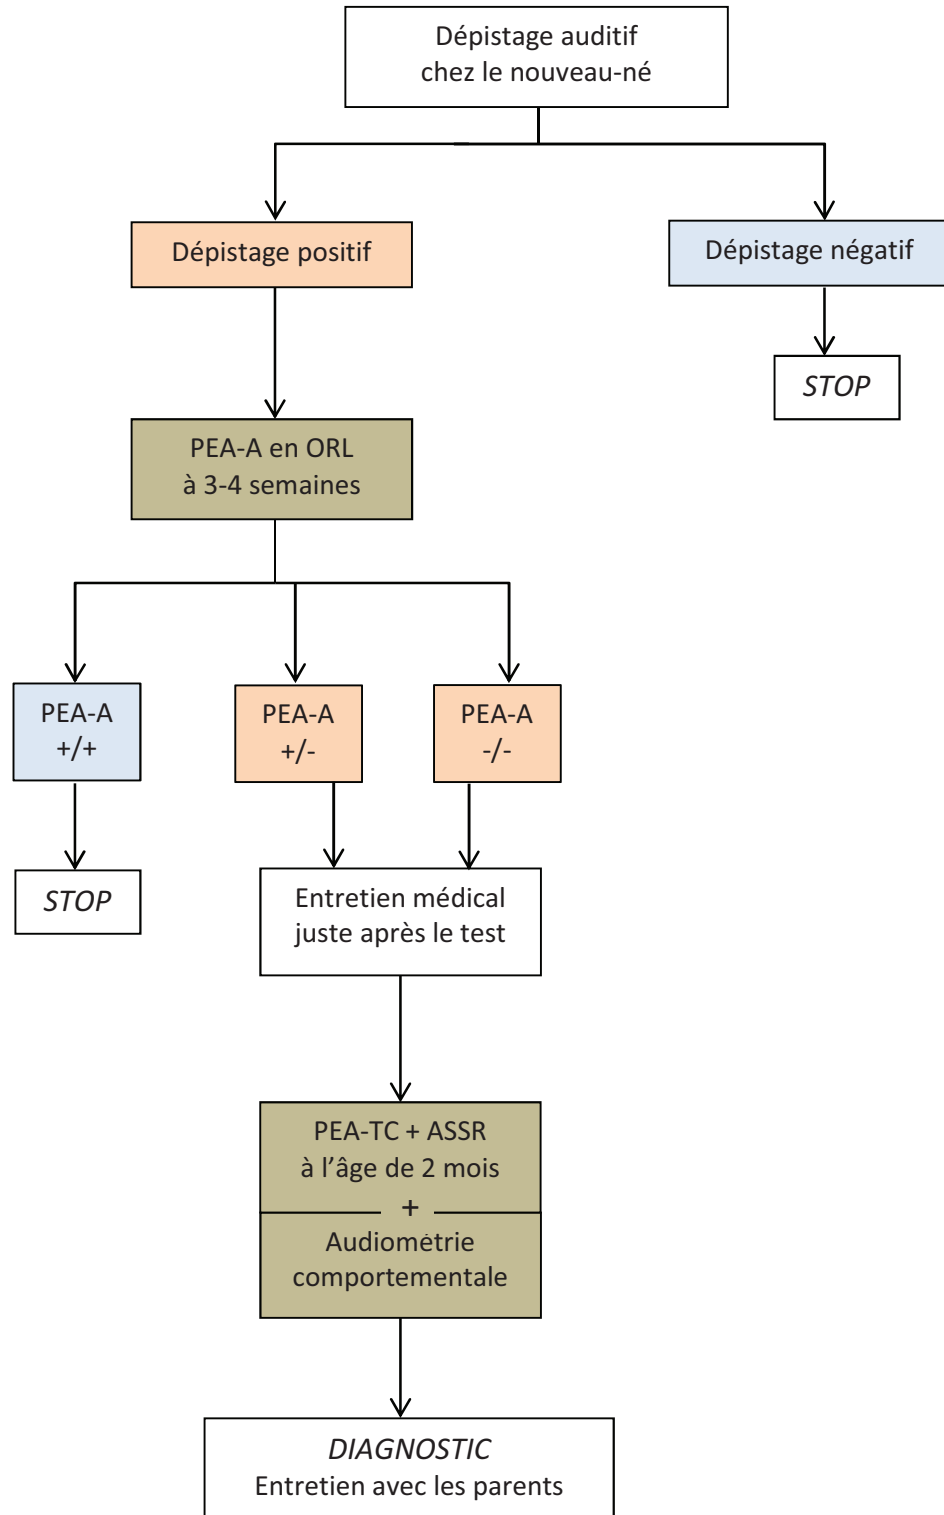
Dépistage auditif chez le nouveau-né

Dépistage positif

Dépistage négatif

STOP

PEA-A en ORL à 3-4 semaines

PEA-A +/+

PEA-A +/-

PEA-A -/-

STOP

Entretien médical juste après le test

PEA-TC + ASSR à l'âge de 2 mois

+

Audiométrie comportementale

DIAGNOSTIC
Entretien avec les parents